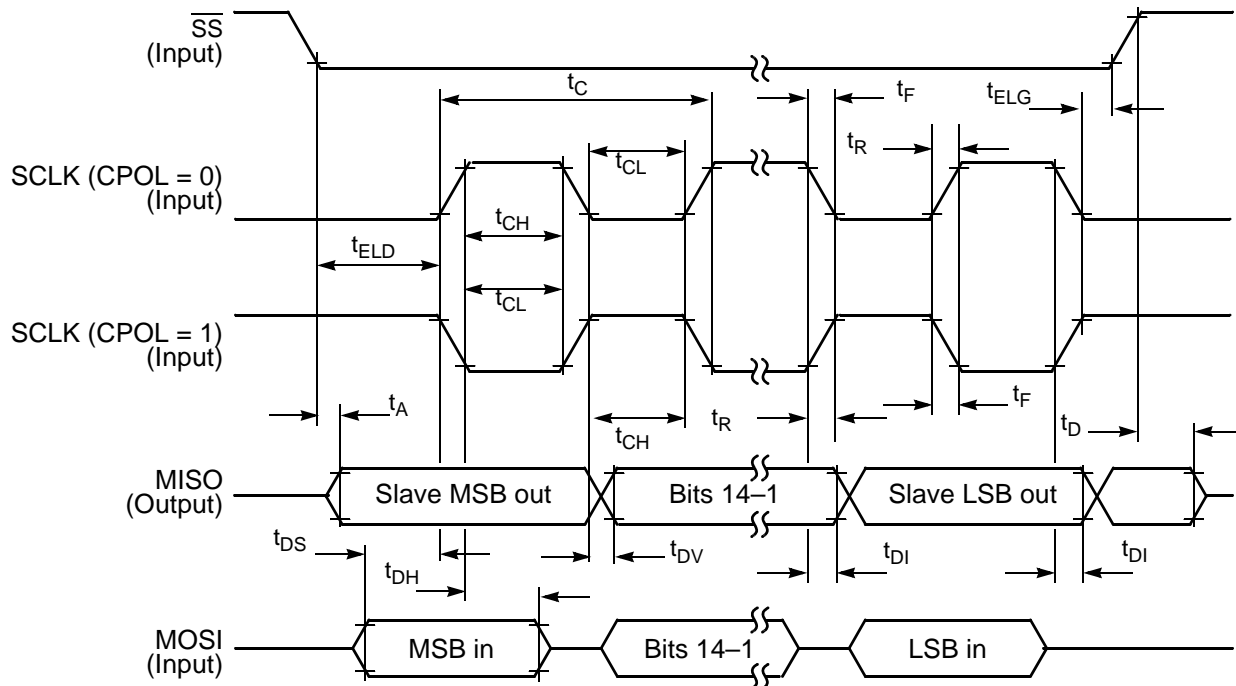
$\overline{SS}$
(Input)

$t_C$
$t_F$
$t_{ELG}$
$t_R$
$t_{CL}$

SCLK (CPOL = 0)
(Input)

$t_{CH}$
$t_{ELD}$
$t_{CL}$

SCLK (CPOL = 1)
(Input)

$t_A$
$t_R$
$t_F$
$t_{CH}$
$t_D$

MISO
(Output)

Slave MSB out
Bits 14–1
Slave LSB out

$t_{DS}$
$t_{DH}$
$t_{DV}$
$t_{DI}$
$t_{DI}$

MOSI
(Input)

MSB in
Bits 14–1
LSB in